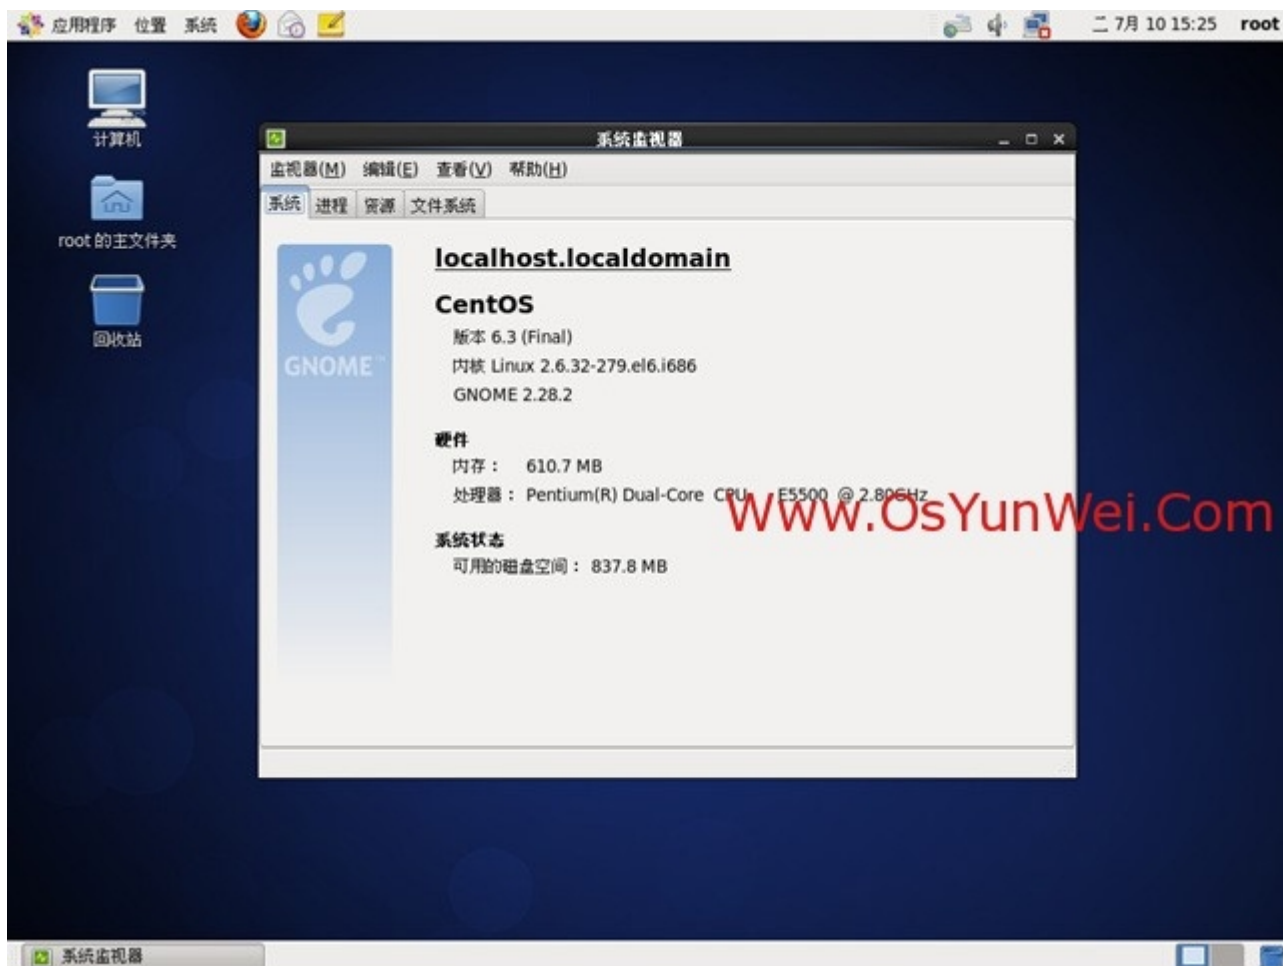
应用程序 位置 系统

二 7月 10 15:25 root

计算机

root 的主文件夹

回收站

系统监视器

监视器(M) 编辑(E) 查看(V) 帮助(H)

系统 进程 资源 文件系统

GNOME

localhost.localdomain

CentOS

版本 6.3 (Final)

内核 Linux 2.6.32-279.el6.i686

GNOME 2.28.2

硬件

内存： 610.7 MB

处理器： Pentium(R) Dual-Core CPU E5500 @ 2.80GHz

Www.OsYunWei.Com

系统状态

可用的磁盘空间： 837.8 MB

系统监视器